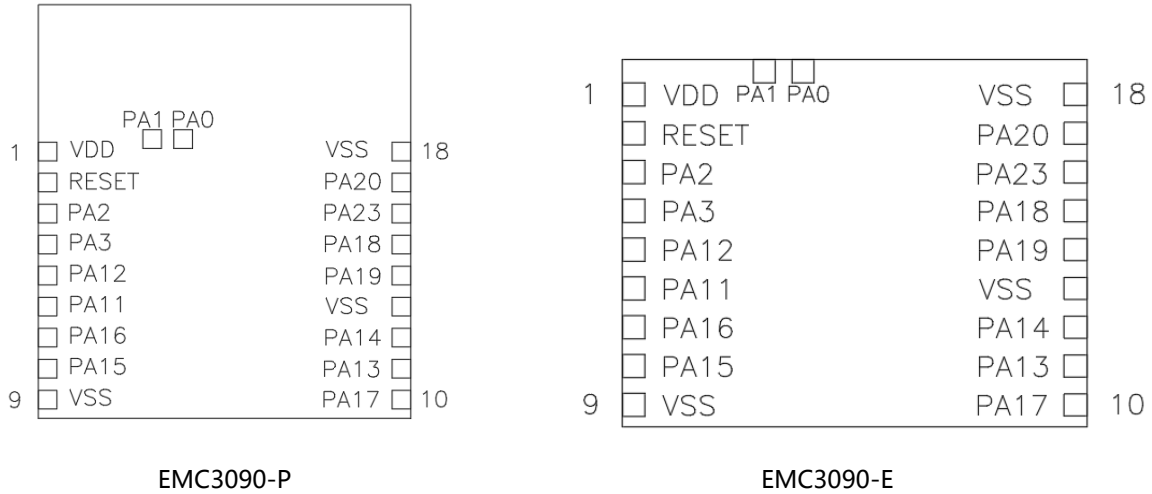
PA1 PA0

1 VDD
RESET
PA2
PA3
PA12
PA11
PA16
PA15
9 VSS

VSS 18
PA20
PA23
PA18
PA19
VSS
PA14
PA13
PA17 10

EMC3090-P

1 VDD PA1 PA0
RESET
PA2
PA3
PA12
PA11
PA16
PA15
9 VSS

VSS 18
PA20
PA23
PA18
PA19
VSS
PA14
PA13
PA17 10

EMC3090-E